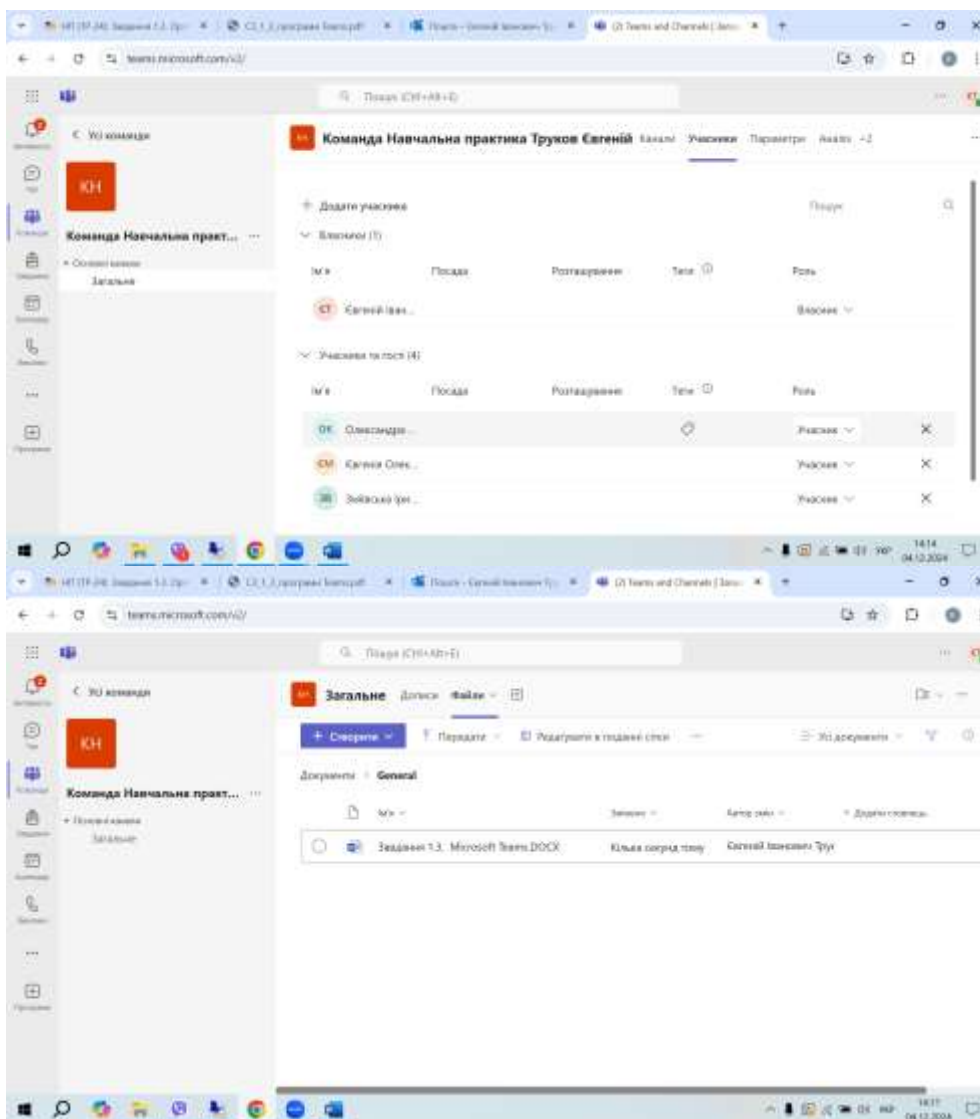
teams.microsoft.com/v2/

Пошук (Ctrl+Alt+E)

< Усі команди

КН

Команда Навчальна практ... ···

Основні канали

Загальне

КН Команда Навчальна практика Труков Євгеній Канали Учасники Параметри Аналіз +2

+ Додати учасника

Пошук

Власники (1)

| Ім'я | Посада | Розташування | Теги | Роль |
|---|---|---|---|---|
| ЄТ Євгеній Іван... | | | | Власник |

Учасники та гості (4)

| Ім'я | Посада | Розташування | Теги | Роль |
|---|---|---|---|---|
| ОК Олександра... | | | | Учасник × |
| ЄМ Євгенія Олек... | | | | Учасник × |
| ЗІ Зайківська Іри... | | | | Учасник × |

14:14 04.12.2024

teams.microsoft.com/v2/

Пошук (Ctrl+Alt+E)

< Усі команди

КН

Команда Навчальна практ... ···

Основні канали

Загальне

Загальне Дописи Файли

+ Створити Передати Редагувати в поданні сітки

Усі документи

Документи > General

| Ім'я | Змінено | Автор змін | + Додати стовпець |
|---|---|---|---|
| Завдання 1.3. Microsoft Teams.DOCX | Кілька секунд тому | Євгеній Іванович Тру | |

14:17 04.12.2024